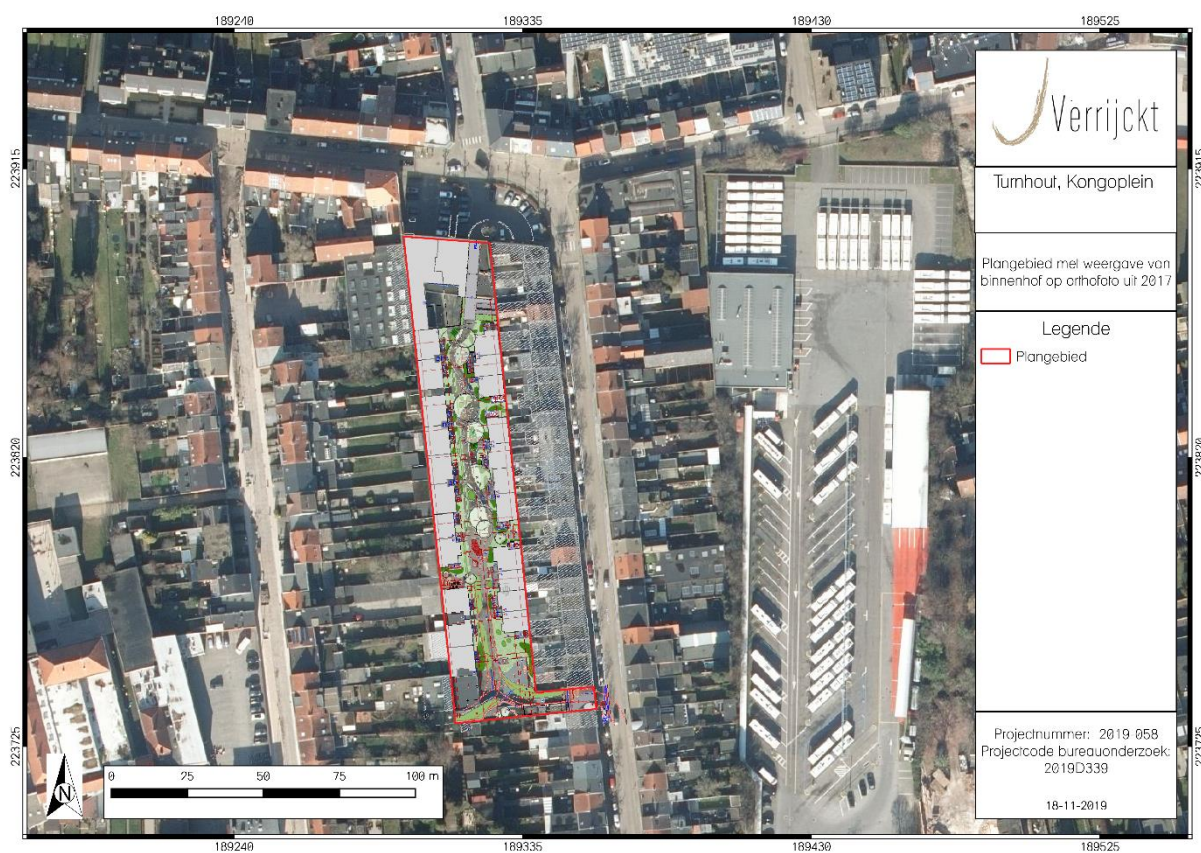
189240
189335
189430
189525

223915
223820
223725

223915
223820
223725

Verrijckt

Turnhout, Kongoplein

Plangebied met weergave van binnenhof op orthofoto uit 2017

Legende

Plangebied

Projectnummer: 2019 058
Projectcode bureauonderzoek: 2019D339

18-11-2019

N

0 25 50 75 100 m

189240
189335
189430
189525